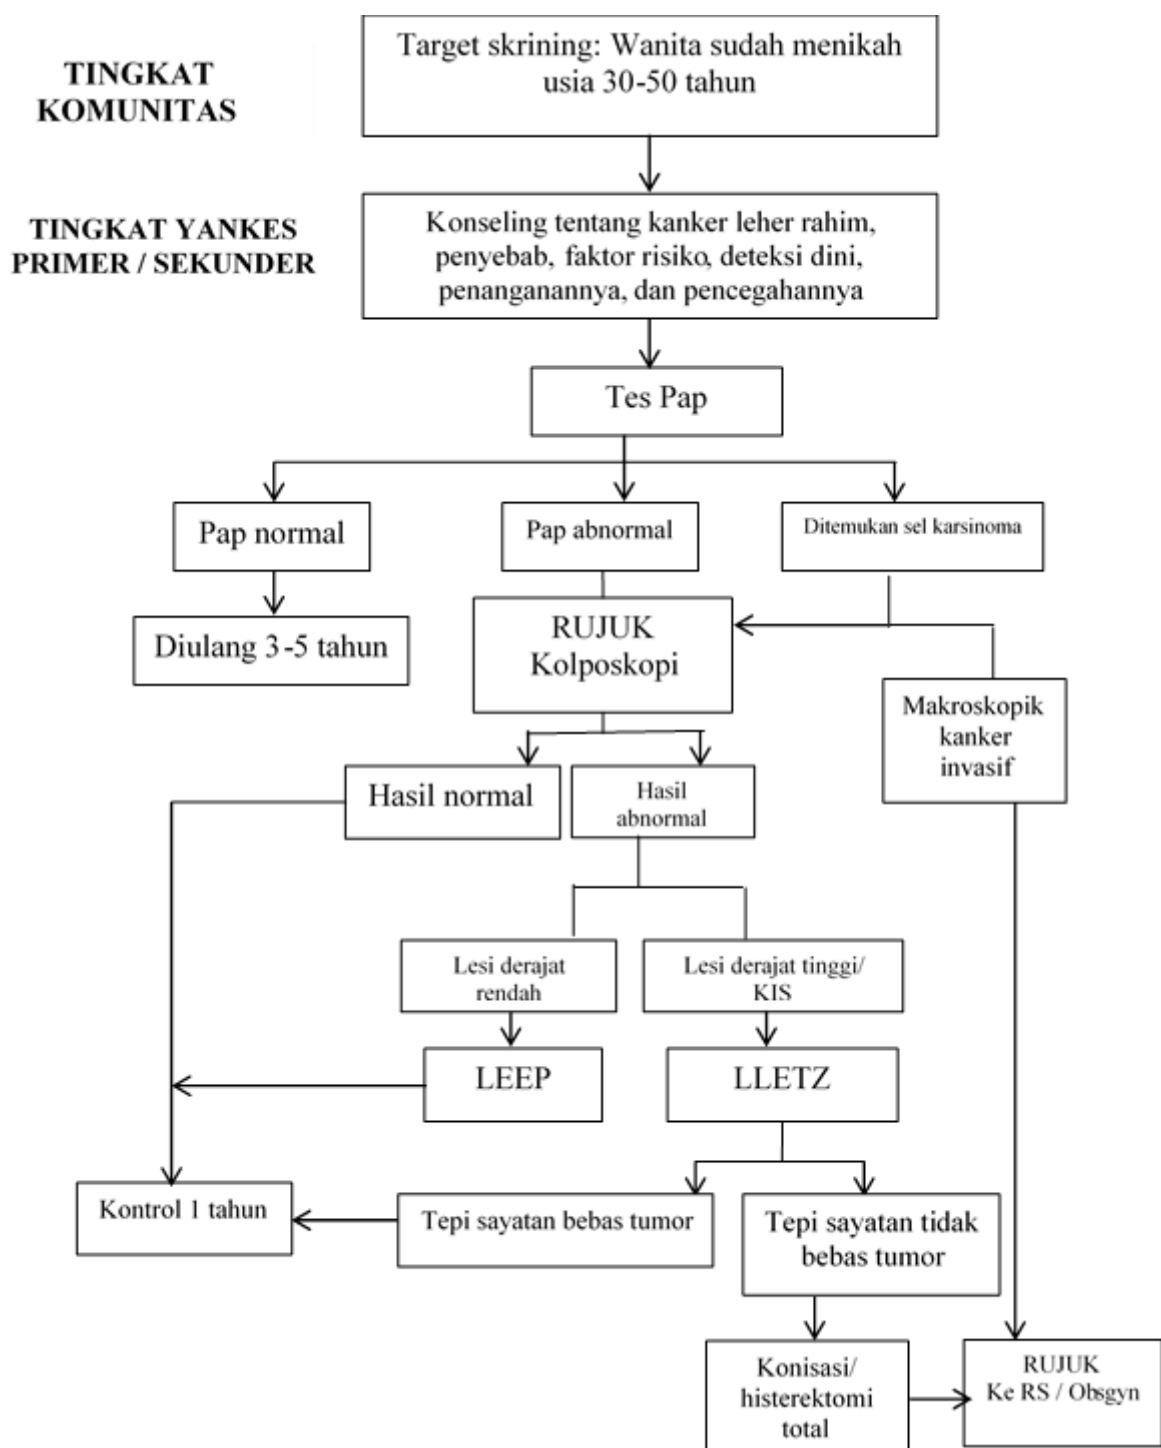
TINGKAT KOMUNITAS

Target skrining: Wanita sudah menikah usia 30-50 tahun

TINGKAT YANKES PRIMER / SEKUNDER

Konseling tentang kanker leher rahim, penyebab, faktor risiko, deteksi dini, penanganannya, dan pencegahannya

Tes Pap

Pap normal

Pap abnormal

Ditemukan sel karsinoma

Diulang 3-5 tahun

RUJUK Kolposkopi

Makroskopik kanker invasif

Hasil normal

Hasil abnormal

Lesi derajat rendah

Lesi derajat tinggi/ KIS

LEEP

LLETZ

Kontrol 1 tahun

Tepi sayatan bebas tumor

Tepi sayatan tidak bebas tumor

Konisasi/ histerektomi total

RUJUK Ke RS / Obsgyn